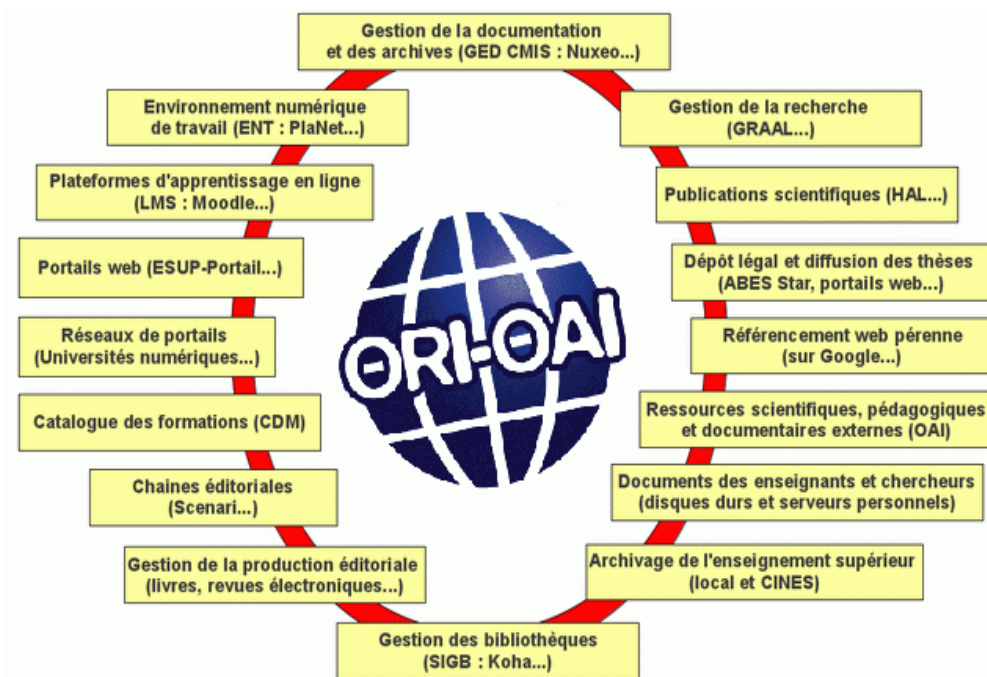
Gestion de la documentation et des archives (GED CMIS : Nuxeo...)

Gestion de la recherche (GRAAL...)

Publications scientifiques (HAL...)

Dépôt légal et diffusion des thèses (ABES Star, portails web...)

Référencement web pérenne (sur Google...)

Ressources scientifiques, pédagogiques et documentaires externes (OAI)

Documents des enseignants et chercheurs (disques durs et serveurs personnels)

Archivage de l'enseignement supérieur (local et CINES)

Gestion des bibliothèques (SIGB : Koha...)

Gestion de la production éditoriale (livres, revues électroniques...)

Chaines éditoriales (Scenari...)

Catalogue des formations (CDM)

Réseaux de portails (Universités numériques...)

Portails web (ESUP-Portail...)

Plateformes d'apprentissage en ligne (LMS : Moodle...)

Environnement numérique de travail (ENT : PlaNet...)

ORI-OAI